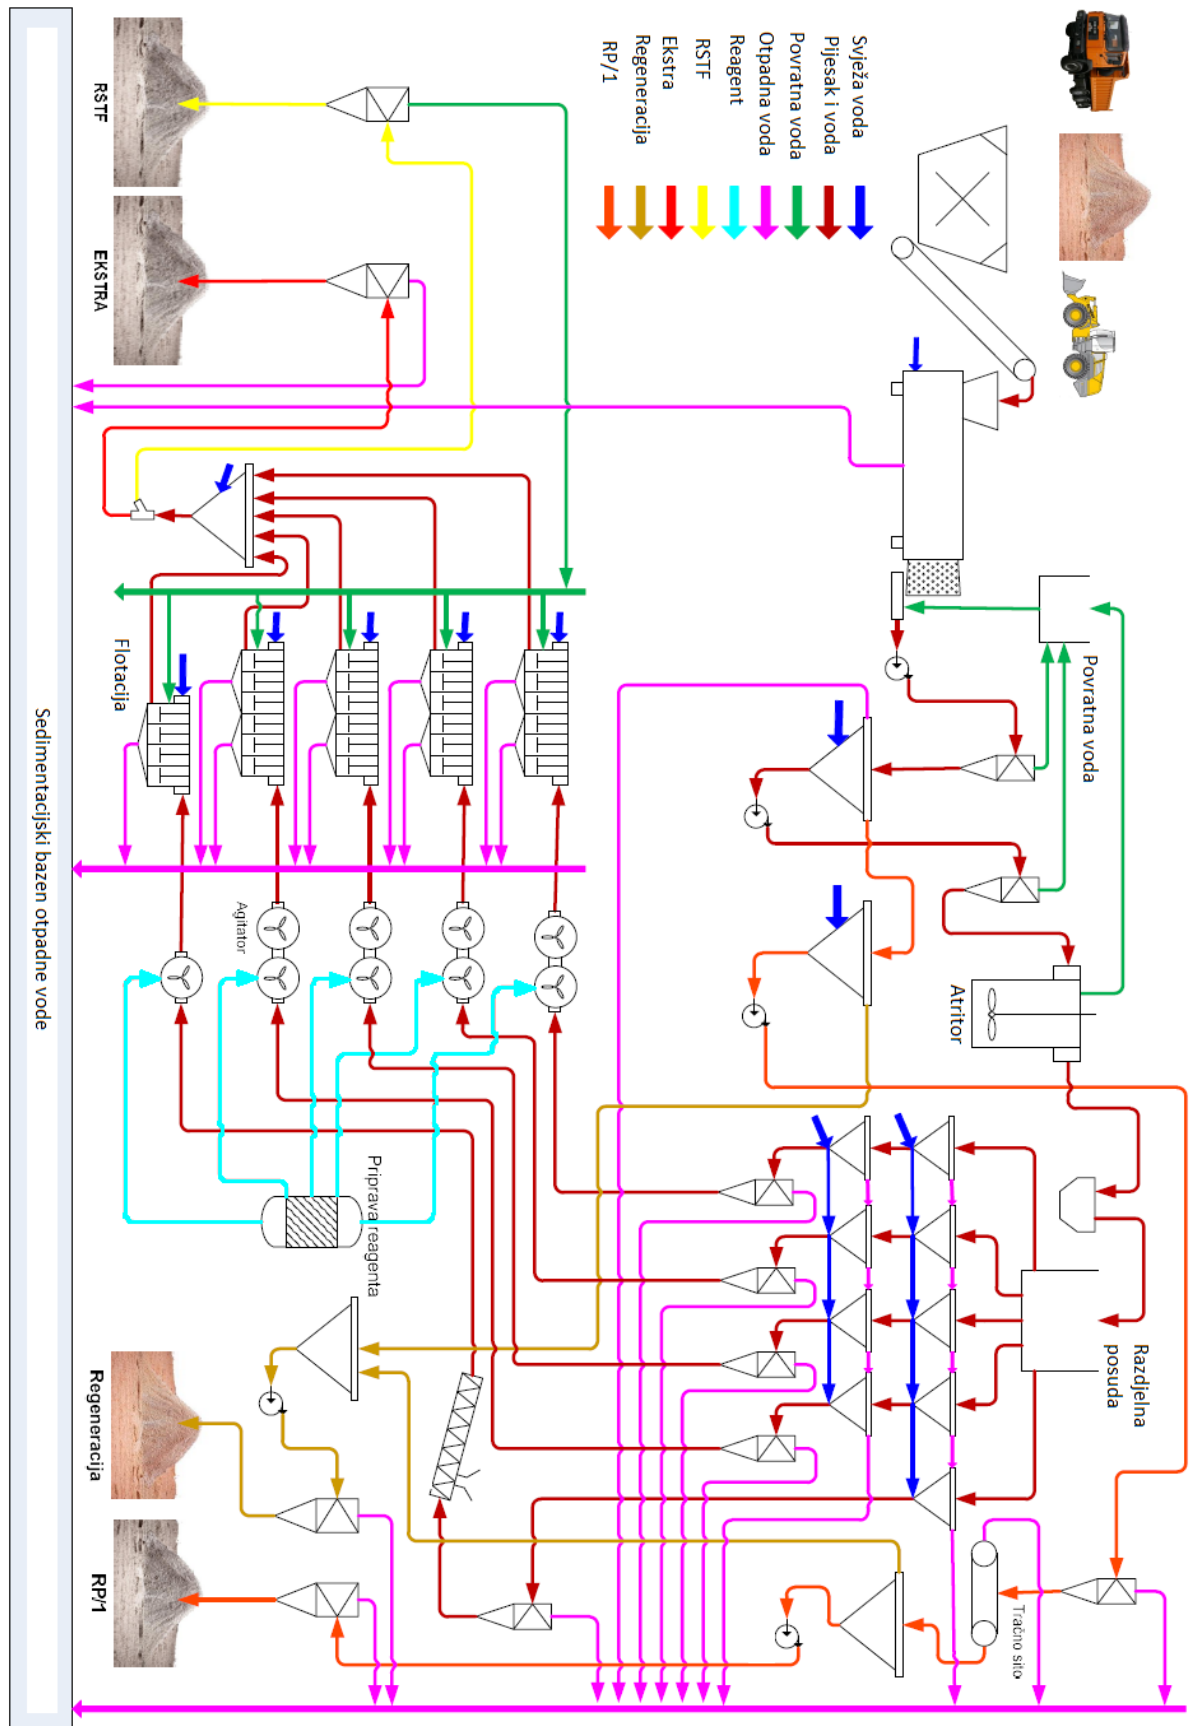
Svježa voda
Pijesak i voda
Povratna voda
Otpadna voda
Reagent
RSTF
Ekstra
Regeneracija
RP/1

RSTF
EKSTRA
Flotacija
Povratna voda
Atritor
Agitator
Priprava reagenta
Razdjelna posuda
Regeneracija
RP/1
Tračno sito
Sedimentacijski bazen otpadne vode